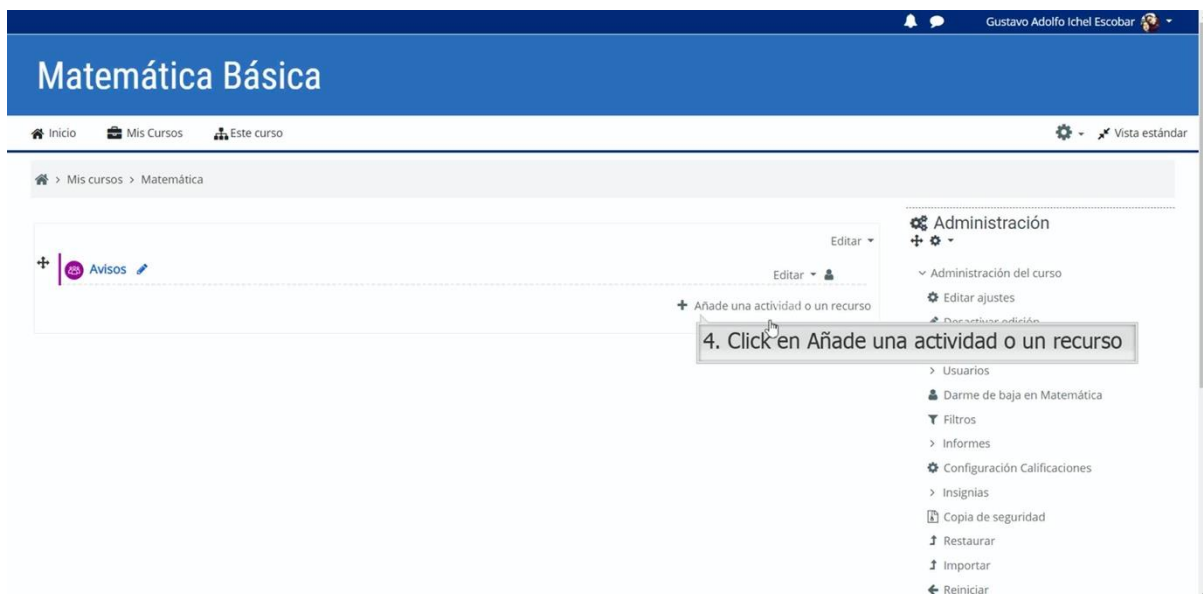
Gustavo Adolfo Ichel Escobar

Matemática Básica

Inicio Mis Cursos Este curso

Vista estándar

> Mis cursos > Matemática

Editar

Avisos

Editar

+ Añade una actividad o un recurso

4. Click en Añade una actividad o un recurso

Administración

Administración del curso

Editar ajustes

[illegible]

> Usuarios

Darme de baja en Matemática

Filtros

> Informes

Configuración Calificaciones

> Insignias

Copia de seguridad

Restaurar

Importar

Reiniciar